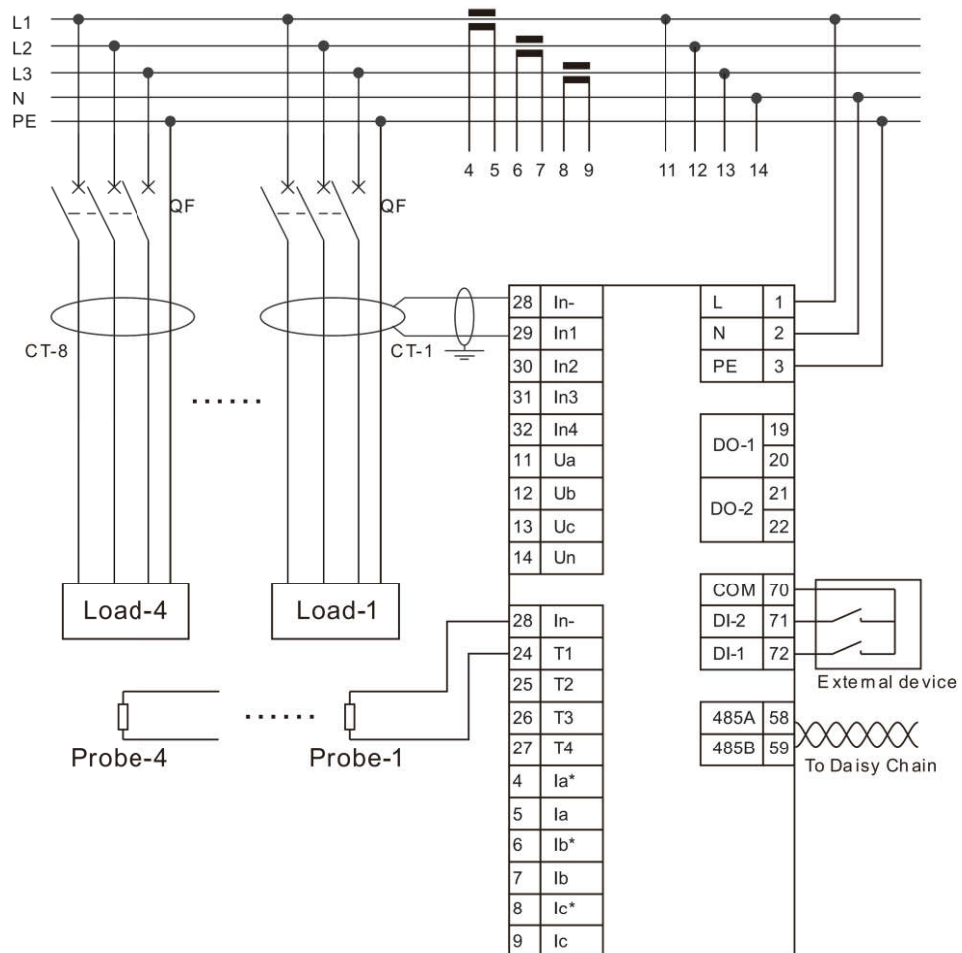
L1
L2
L3
N
PE

4 5 6 7 8 9

11 12 13 14

QF

QF

CT-8

CT-1

......

| 28 | In- |
|---|---|
| 29 | In1 |
| 30 | In2 |
| 31 | In3 |
| 32 | In4 |
| 11 | Ua |
| 12 | Ub |
| 13 | Uc |
| 14 | Un |

| L | 1 |
|---|---|
| N | 2 |
| PE | 3 |

| DO-1 | 19 |
|---|---|
| | 20 |
| DO-2 | 21 |
| | 22 |

Load-4

Load-1

| 28 | In- |
|---|---|
| 24 | T1 |
| 25 | T2 |
| 26 | T3 |
| 27 | T4 |
| 4 | Ia* |
| 5 | Ia |
| 6 | Ib* |
| 7 | Ib |
| 8 | Ic* |
| 9 | Ic |

| COM | 70 |
|---|---|
| DI-2 | 71 |
| DI-1 | 72 |

Extemal device

| 485A | 58 |
|---|---|
| 485B | 59 |

To Daisy Chain

......

Probe-4

Probe-1